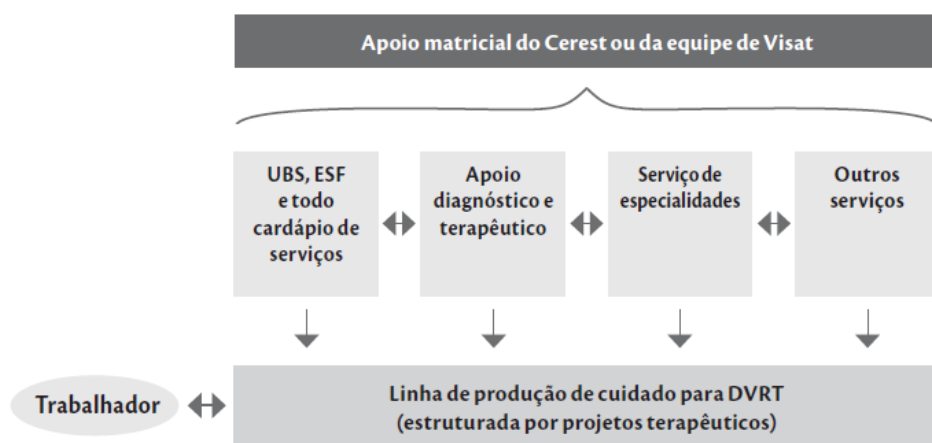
Apoio matricial do Cerest ou da equipe de Visat

UBS, ESF e todo cardápio de serviços

Apoio diagnóstico e terapêutico

Serviço de especialidades

Outros serviços

Trabalhador

Linha de produção de cuidado para DVRT (estruturada por projetos terapêuticos)